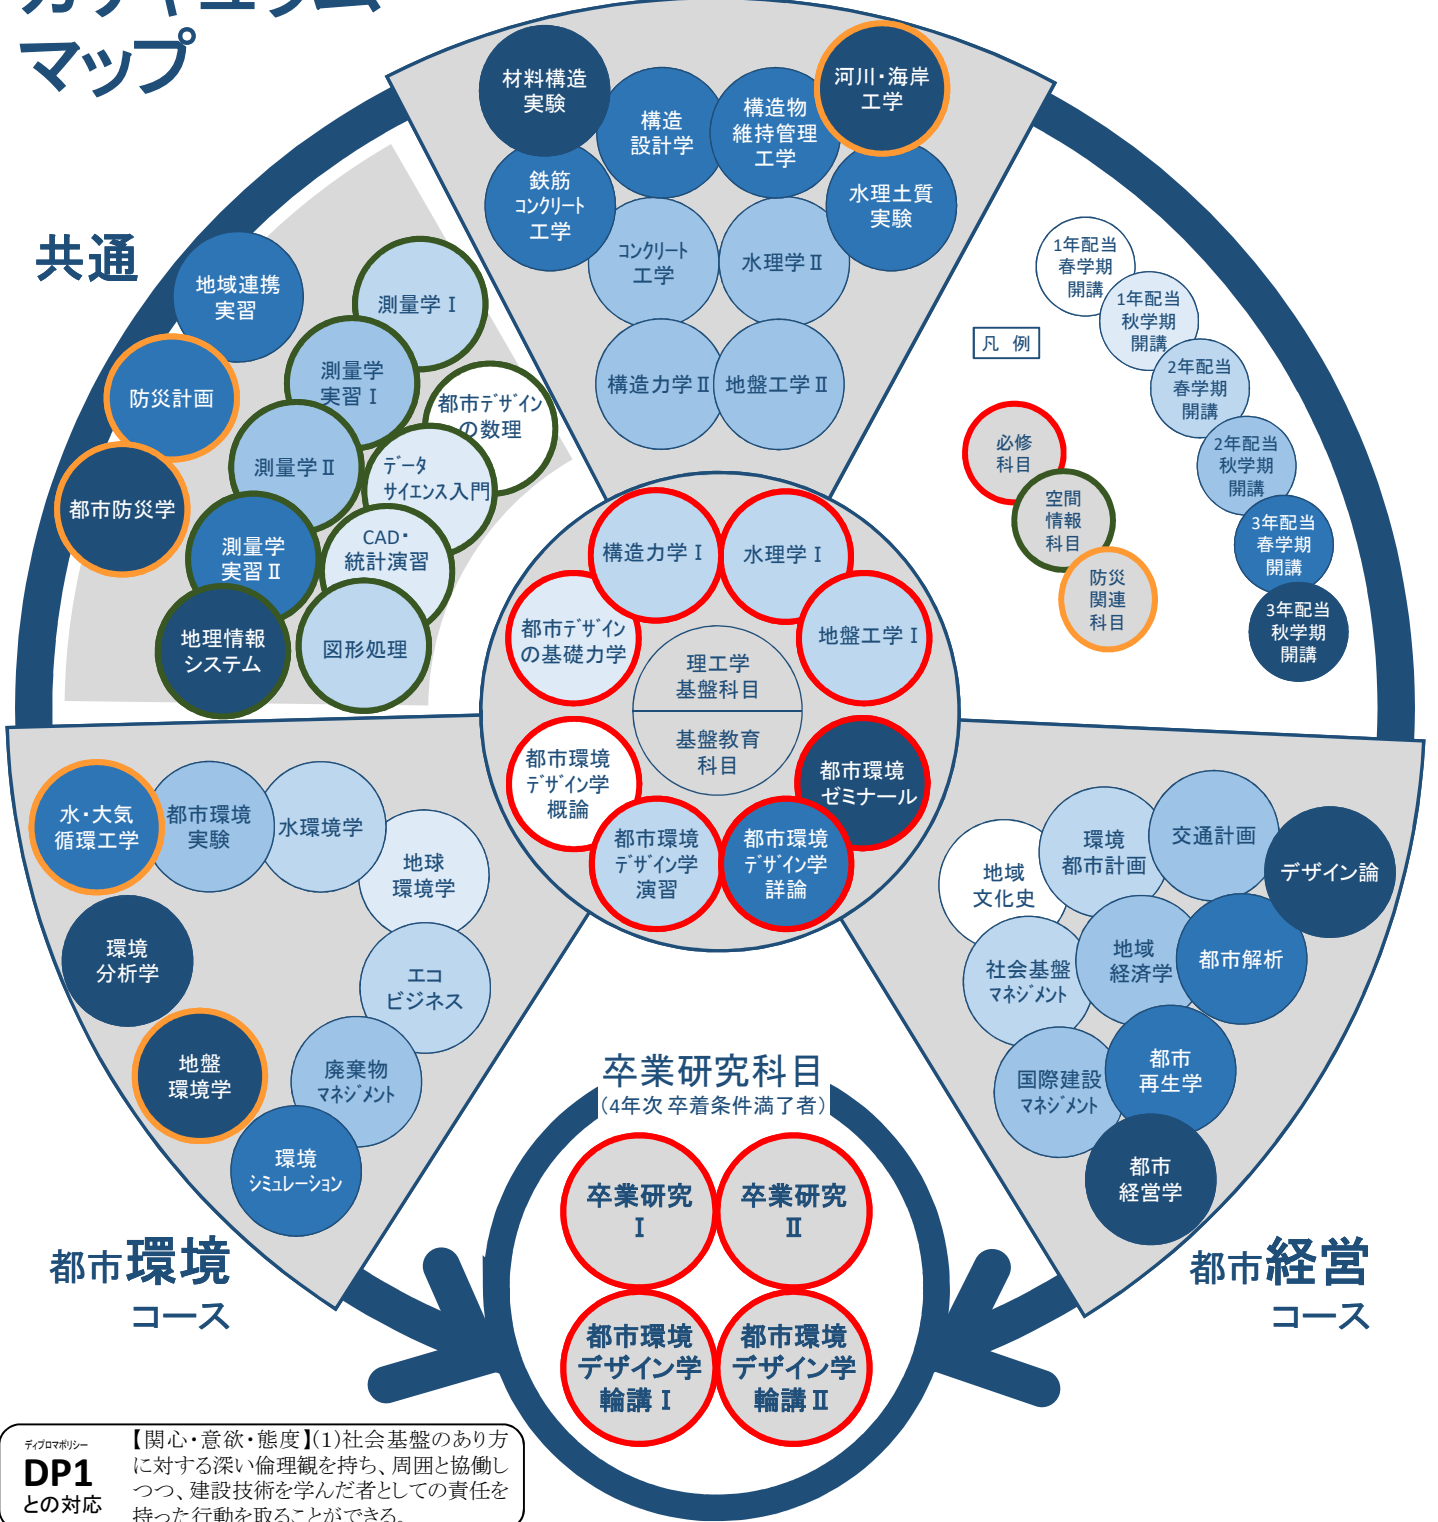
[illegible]
マップ

材料構造実験
構造設計学
構造物維持管理工学
河川・海岸工学
鉄筋コンクリート工学
水理土質実験
コンクリート工学
水理学Ⅱ
構造力学Ⅱ
地盤工学Ⅱ

共通
地域連携実習
測量学Ⅰ
測量学実習Ⅰ
都市デザインの数理
防災計画
測量学Ⅱ
データサイエンス入門
都市防災学
測量学実習Ⅱ
CAD・統計演習
地理情報システム
図形処理

1年配当春学期開講
1年配当秋学期開講
2年配当春学期開講
2年配当秋学期開講
3年配当春学期開講
3年配当秋学期開講
凡 例
必修科目
空間情報科目
防災関連科目

構造力学Ⅰ
水理学Ⅰ
都市デザインの基礎力学
地盤工学Ⅰ
理工学基盤科目
基盤教育科目
都市環境デザイン学概論
都市環境ゼミナール
都市環境デザイン学演習
都市環境デザイン学詳論

水・大気循環工学
都市環境実験
水環境学
地球環境学
環境分析学
エコビジネス
地盤環境学
廃棄物マネジメント
環境シミュレーション

都市環境
コース

地域文化史
環境都市計画
交通計画
デザイン論
社会基盤マネジメント
地域経済学
都市解析
国際建設マネジメント
都市再生学
都市経営学

都市経営
コース

卒業研究科目
（4年次 卒着条件満了者）
卒業研究Ⅰ
卒業研究Ⅱ
都市環境デザイン学輪講Ⅰ
都市環境デザイン学輪講Ⅱ

ディプロマポリシー
DP1
との対応
【関心・意欲・態度】(1)社会基盤のあり方に対する深い倫理観を持ち、周囲と協働しつつ、建設技術を学んだ者としての責任を持った行動を取ることができる。